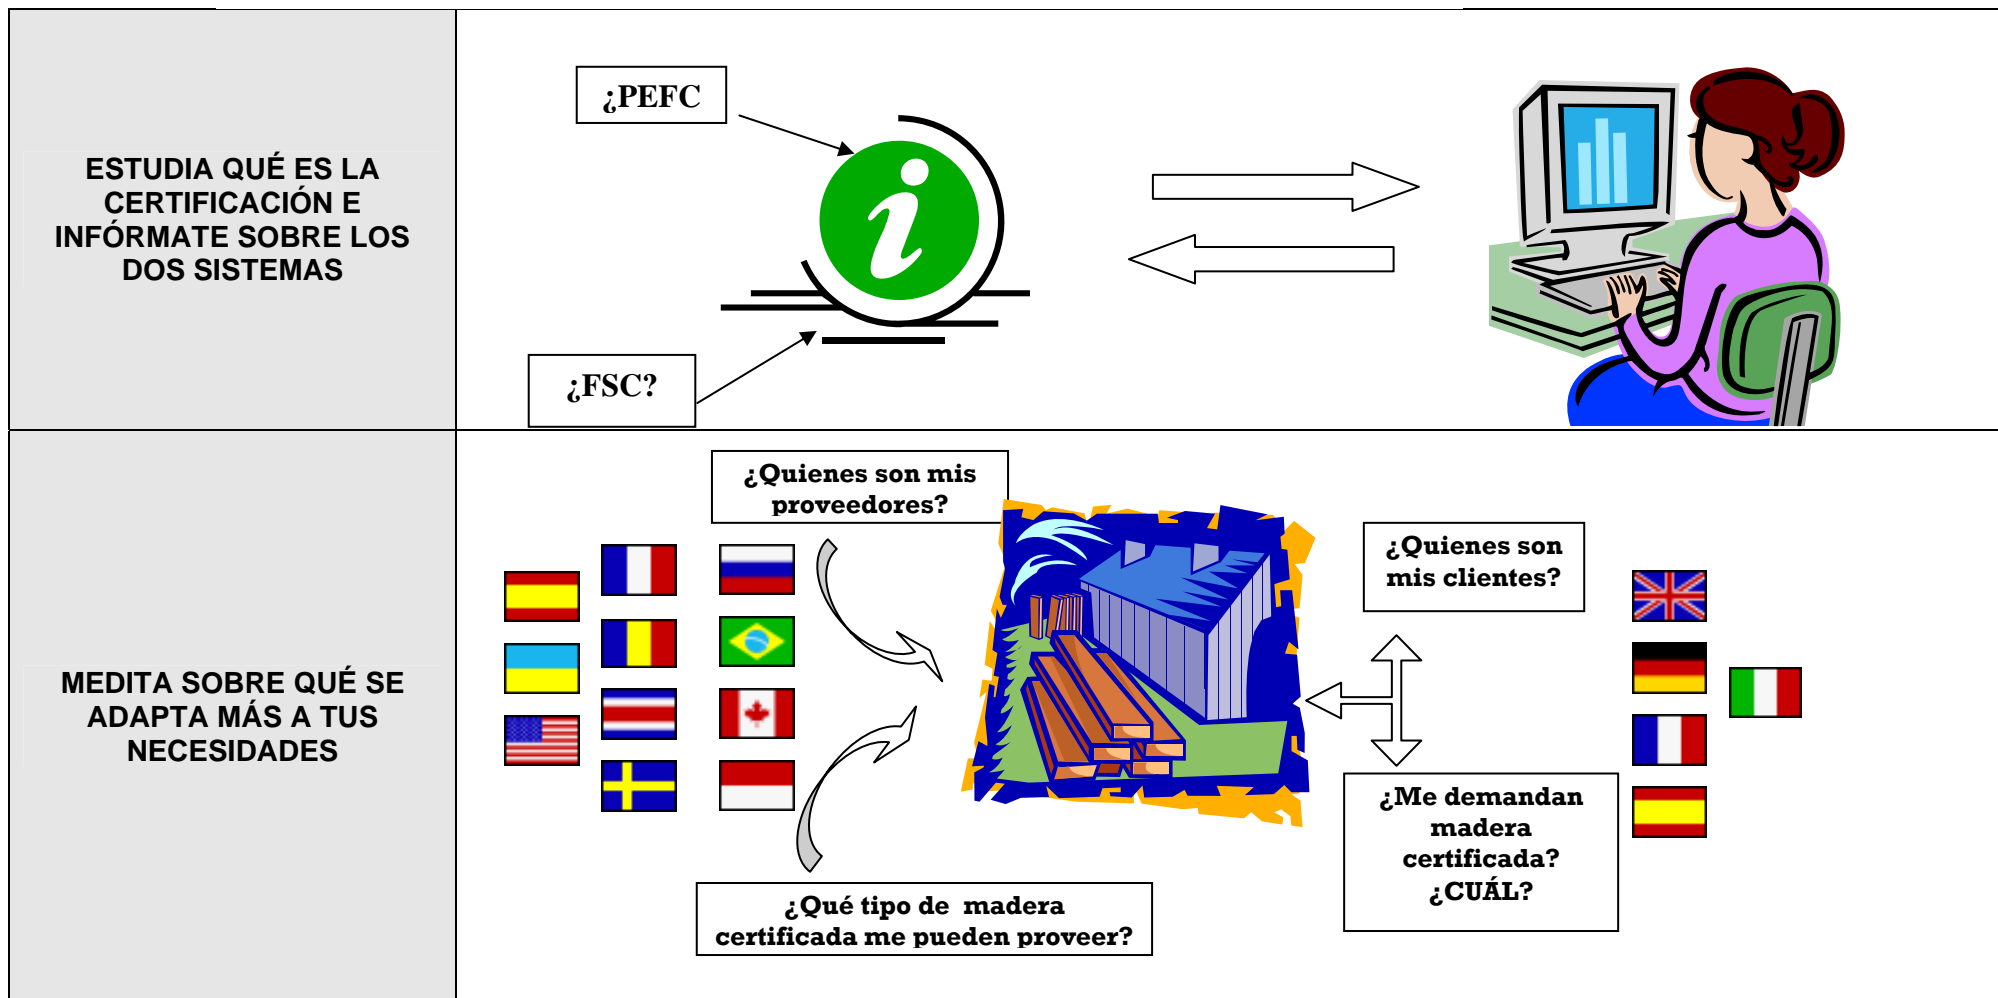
ESTUDIA QUÉ ES LA CERTIFICACIÓN E INFÓRMATE SOBRE LOS DOS SISTEMAS

¿PEFC

i

¿FSC?

MEDITA SOBRE QUÉ SE ADAPTA MÁS A TUS NECESIDADES

¿Quienes son mis proveedores?

¿Quienes son mis clientes?

¿Me demandan madera certificada? ¿CUÁL?

¿Qué tipo de madera certificada me pueden proveer?